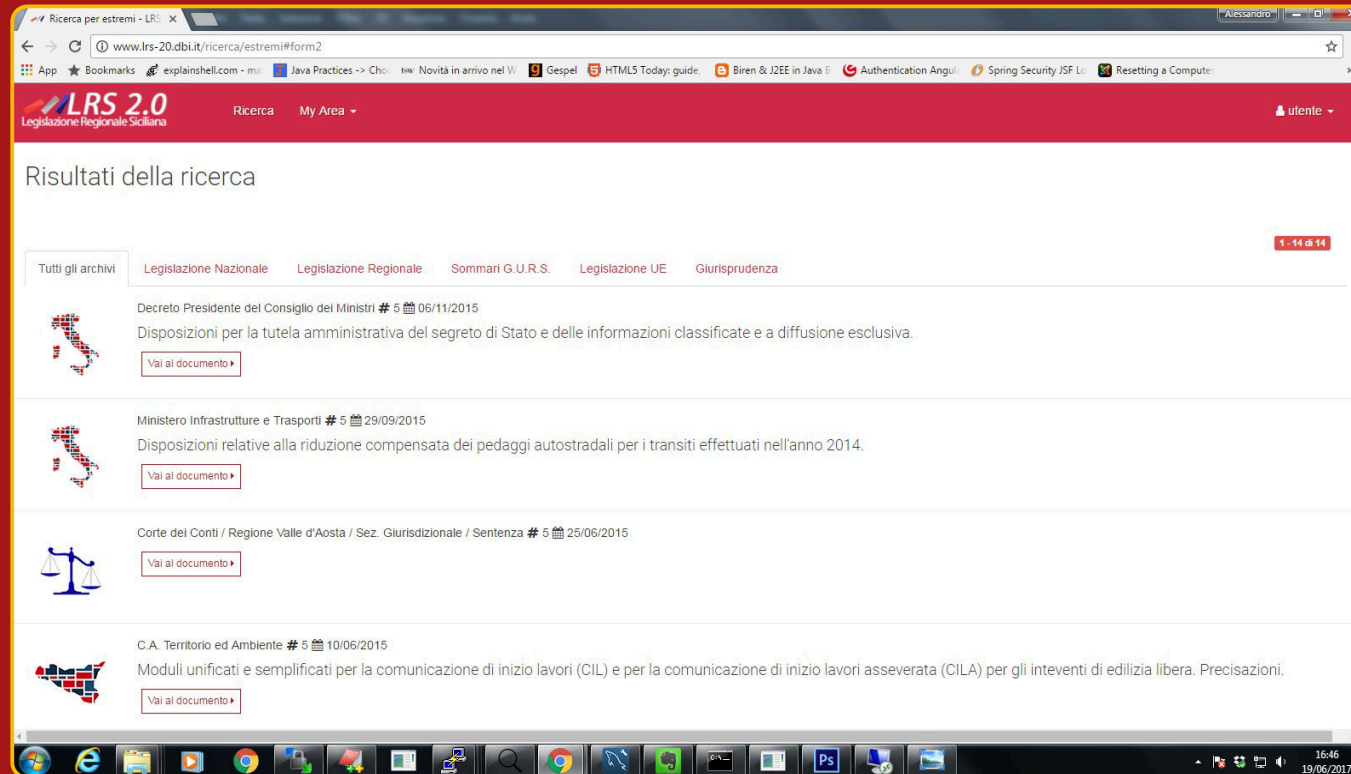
Ricerca per estremi - LRS ×

Alessandro

www.lrs-20.dbi.it/ricerca/estremi#form2

App Bookmarks explainshell.com - ma Java Practices -> Cho Novità in arrivo nel W Gespel HTML5 Today: guide, Biren & J2EE in Java B Authentication Angul Spring Security JSF Lo Resetting a Compute

LRS 2.0
Legislazione Regionale Siciliana

Ricerca My Area

utente

Risultati della ricerca

1 - 14 di 14

Tutti gli archivi Legislazione Nazionale Legislazione Regionale Sommari G.U.R.S. Legislazione UE Giurisprudenza

Decreto Presidente del Consiglio dei Ministri # 5 06/11/2015

Disposizioni per la tutela amministrativa del segreto di Stato e delle informazioni classificate e a diffusione esclusiva.

Vai al documento

Ministero Infrastrutture e Trasporti # 5 29/09/2015

Disposizioni relative alla riduzione compensata dei pedaggi autostradali per i transiti effettuati nell'anno 2014.

Vai al documento

Corte dei Conti / Regione Valle d'Aosta / Sez. Giurisdizionale / Sentenza # 5 25/06/2015

Vai al documento

C.A. Territorio ed Ambiente # 5 10/06/2015

Moduli unificati e semplificati per la comunicazione di inizio lavori (CIL) e per la comunicazione di inizio lavori asseverata (CILA) per gli inteventi di edilizia libera. Precisazioni.

Vai al documento

16:46
19/06/2017